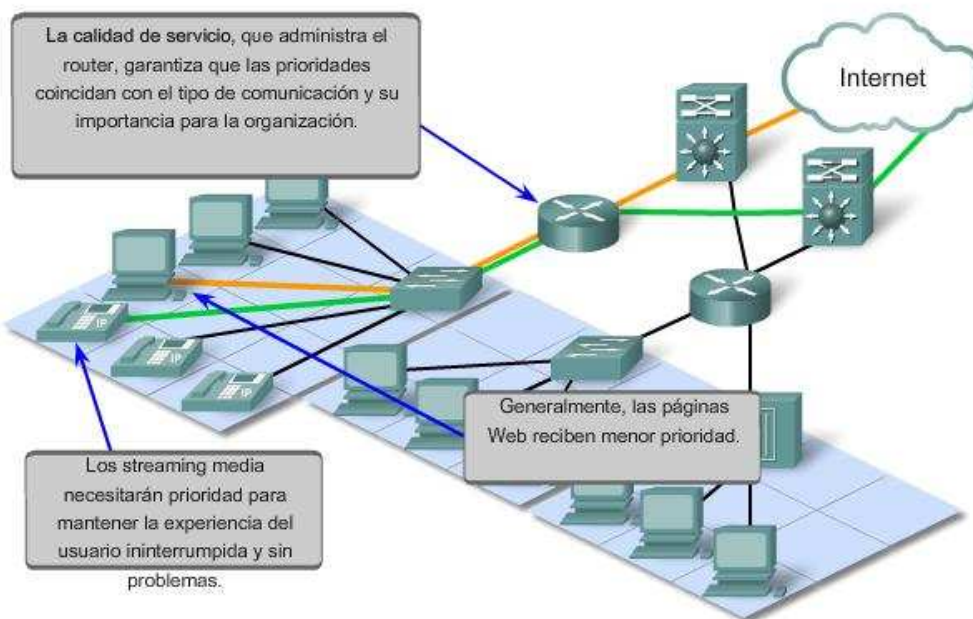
La calidad de servicio, que administra el router, garantiza que las prioridades coincidan con el tipo de comunicación y su importancia para la organización.

Internet

IP

IP

IP

Generalmente, las páginas Web reciben menor prioridad.

Los streaming media necesitarán prioridad para mantener la experiencia del usuario ininterrumpida y sin problemas.